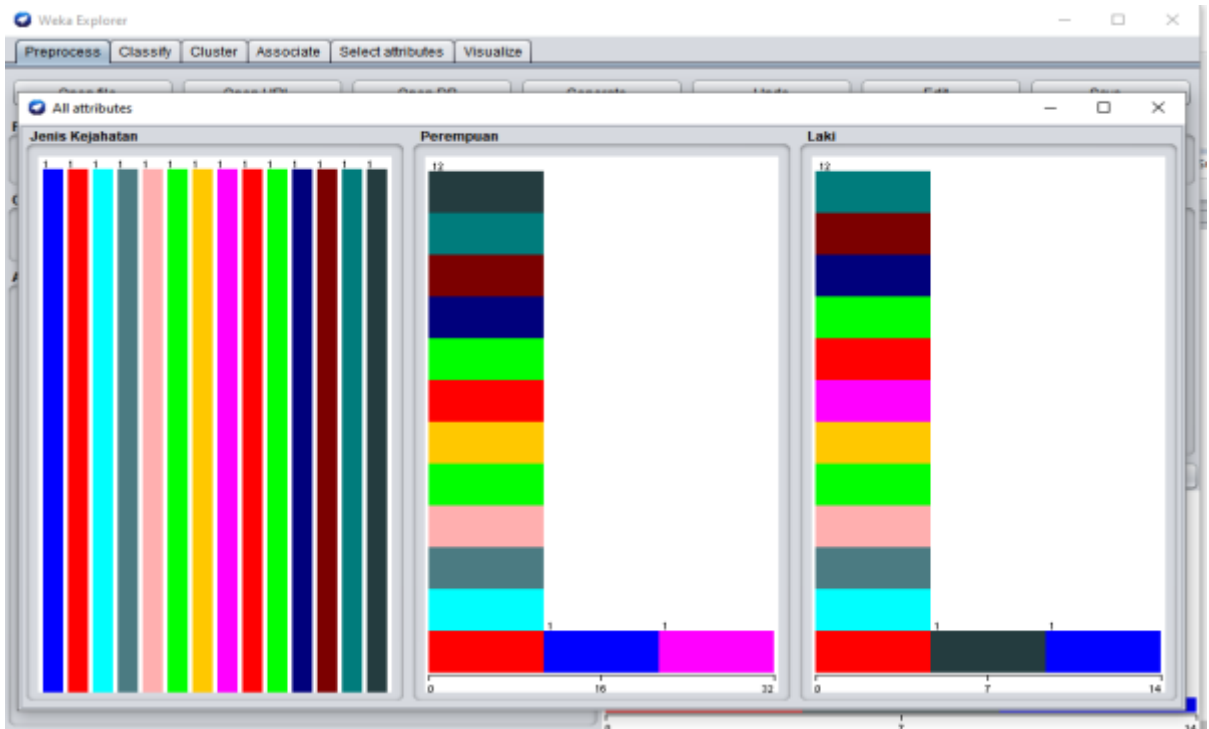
Weka Explorer

Preprocess | Classify | Cluster | Associate | Select attributes | Visualize

All attributes

Jenis Kejahatan

1 1 1 1 1 1 1 1 1 1 1 1 1 1

Perempuan

12

1 1

0 16 32

Laki

12

1 1

0 7 14